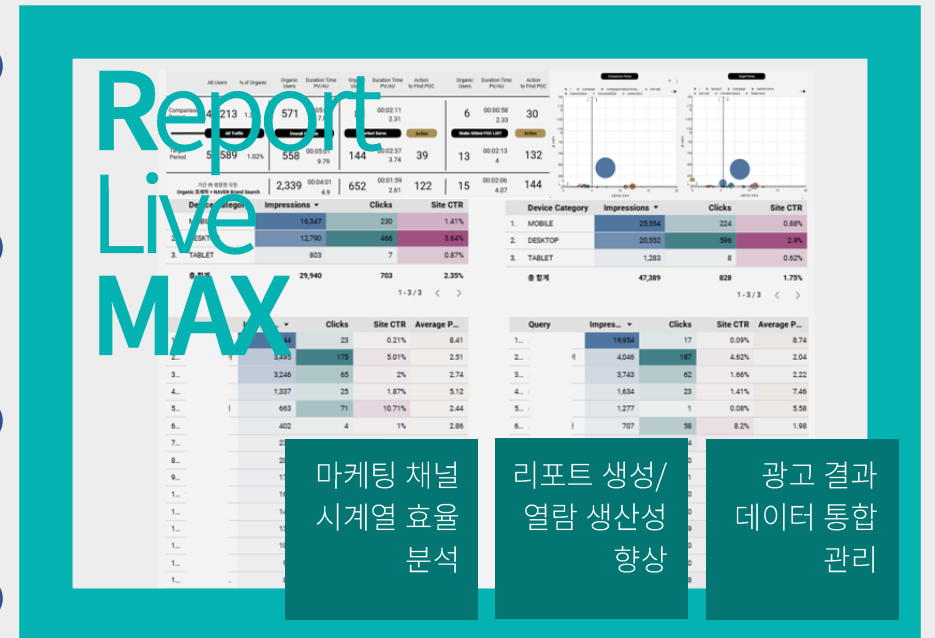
Report
Live
MAX

| Device Category | Impressions ▼ | Clicks | Site CTR |
|---|---|---|---|
| 1. MOBILE | 16,347 | 230 | 1.41% |
| 2. DESKTOP | 12,790 | 466 | 3.64% |
| 3. TABLET | 803 | 7 | 0.87% |
| 총 합계 | 29,940 | 703 | 2.35% |

1 - 3 / 3

| Device Category | Impressions ▼ | Clicks | Site CTR |
|---|---|---|---|
| 1. MOBILE | 25,554 | 224 | 0.88% |
| 2. DESKTOP | 20,552 | 596 | 2.9% |
| 3. TABLET | 1,283 | 8 | 0.62% |
| 총 합계 | 47,389 | 828 | 1.75% |

1 - 3 / 3

| | Impressions ▼ | Clicks | Site CTR | Average P... |
|---|---|---|---|---|
| 1. | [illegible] | 23 | 0.21% | 8.41 |
| 2. | 3,495 | 175 | 5.01% | 2.51 |
| 3. | 3,246 | 65 | 2% | 2.74 |
| 4. | 1,337 | 25 | 1.87% | 5.12 |
| 5. | 663 | 71 | 10.71% | 2.44 |
| 6. | 402 | 4 | 1% | 2.86 |

| Query | Impress... ▼ | Clicks | Site CTR | Average P... |
|---|---|---|---|---|
| 1. | 18,954 | 17 | 0.09% | 8.74 |
| 2. | 4,046 | 187 | 4.62% | 2.04 |
| 3. | 3,743 | 62 | 1.66% | 2.22 |
| 4. | 1,634 | 23 | 1.41% | 7.46 |
| 5. | 1,277 | 1 | 0.08% | 5.58 |
| 6. | 707 | 58 | 8.2% | 1.98 |

마케팅 채널 시계열 효율 분석

리포트 생성/ 열람 생산성 향상

광고 결과 데이터 통합 관리